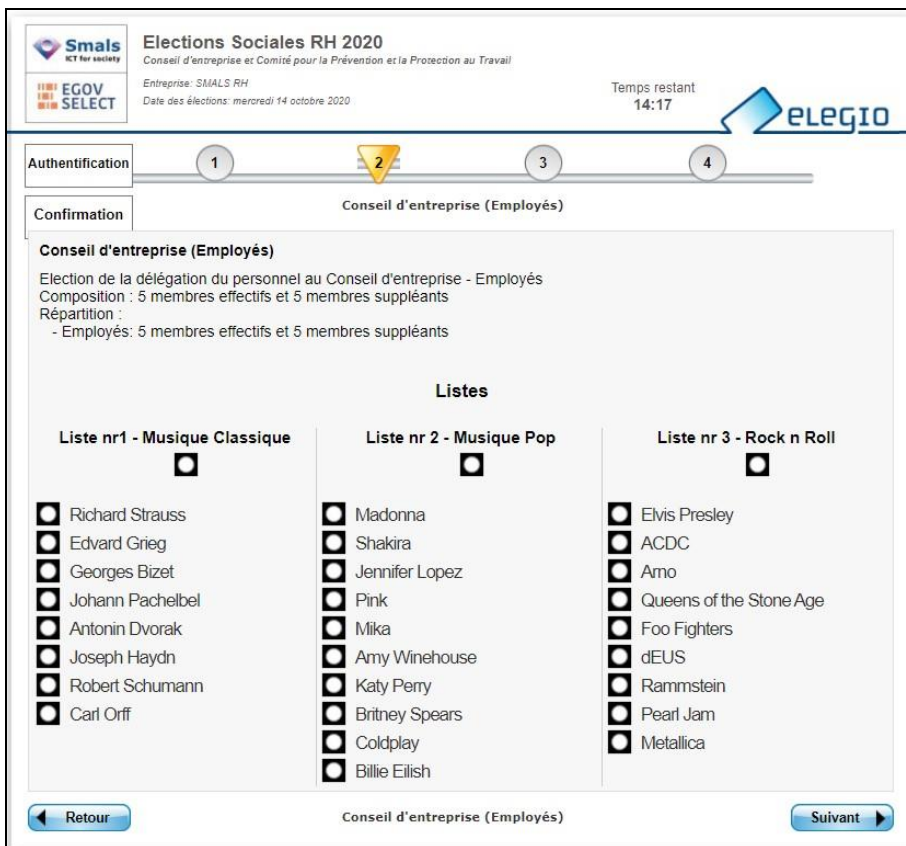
Smals
ICT for society

EGOV SELECT

Elections Sociales RH 2020
Conseil d'entreprise et Comité pour la Prévention et la Protection au Travail

Entreprise: SMALS RH
Date des élections: mercredi 14 octobre 2020

Temps restant
14:17

eLegIO

Authentification

1

2

3

4

Confirmation

Conseil d'entreprise (Employés)

Conseil d'entreprise (Employés)

Election de la délégation du personnel au Conseil d'entreprise - Employés
Composition : 5 membres effectifs et 5 membres suppléants
Répartition :
- Employés: 5 membres effectifs et 5 membres suppléants

Listes

Liste nr1 - Musique Classique

Richard Strauss
Edvard Grieg
Georges Bizet
Johann Pachelbel
Antonin Dvorak
Joseph Haydn
Robert Schumann
Carl Orff

Liste nr 2 - Musique Pop

Madonna
Shakira
Jennifer Lopez
Pink
Mika
Amy Winehouse
Katy Perry
Britney Spears
Coldplay
Billie Eilish

Liste nr 3 - Rock n Roll

Elvis Presley
ACDC
Arno
Queens of the Stone Age
Foo Fighters
dEUS
Rammstein
Pearl Jam
Metallica

Retour

Conseil d'entreprise (Employés)

Suivant